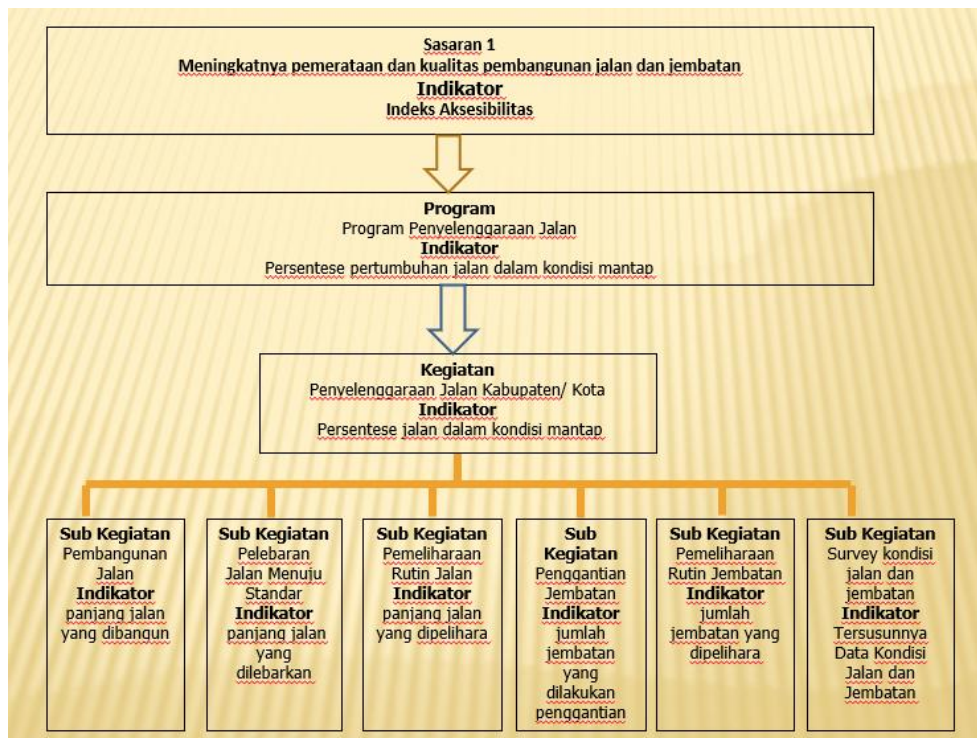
Sasaran 1
Meningkatnya pemerataan dan kualitas pembangunan jalan dan jembatan
Indikator
Indeks Aksesibilitas

Program
Program Penyelenggaraan Jalan
Indikator
Persentese pertumbuhan jalan dalam kondisi mantap

Kegiatan
Penyelenggaraan Jalan Kabupaten/ Kota
Indikator
Persentese jalan dalam kondisi mantap

Sub Kegiatan
Pembangunan Jalan
Indikator
panjang jalan yang dibangun

Sub Kegiatan
Pelebaran Jalan Menuju Standar
Indikator
panjang jalan yang dilebarkan

Sub Kegiatan
Pemeliharaan Rutin Jalan
Indikator
panjang jalan yang dipelihara

Sub Kegiatan
Penggantian Jembatan
Indikator
jumlah jembatan yang dilakukan penggantian

Sub Kegiatan
Pemeliharaan Rutin Jembatan
Indikator
jumlah jembatan yang dipelihara

Sub Kegiatan
Survey kondisi jalan dan jembatan
Indikator
Tersusunnya Data Kondisi Jalan dan Jembatan